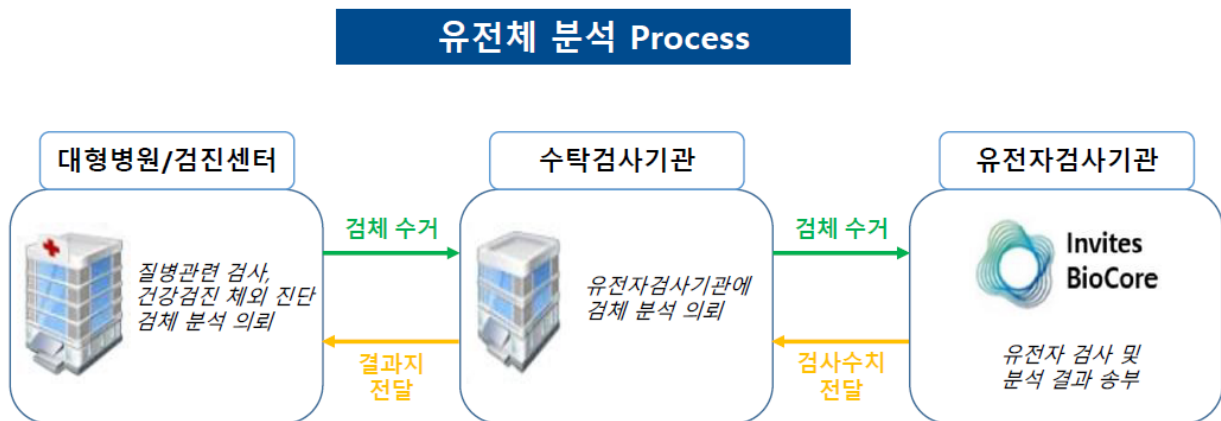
유전체 분석 Process

대형병원/검진센터

질병관련 검사, 건강검진 체외 진단 검체 분석 의뢰

검체 수거

결과지 전달

수탁검사기관

유전자검사기관에 검체 분석 의뢰

검체 수거

검사수치 전달

유전자검사기관

Invites BioCore

유전자 검사 및 분석 결과 송부